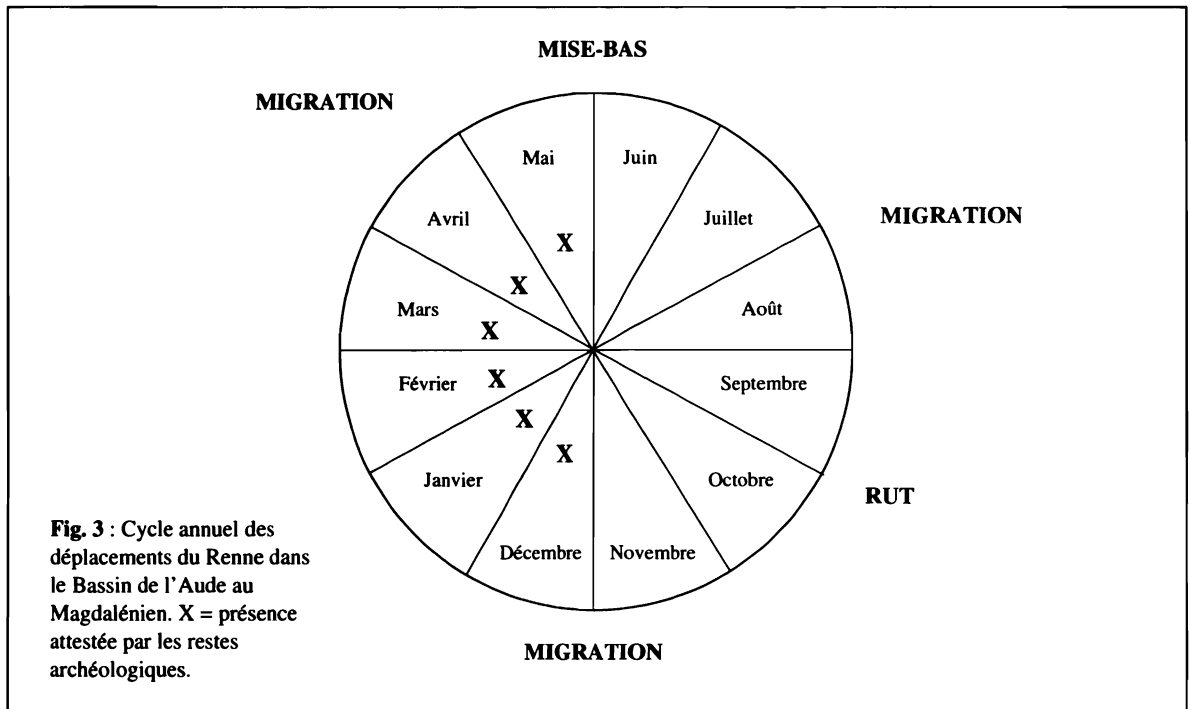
MISE-BAS

MIGRATION

Mai

Juin

Avril

Juillet

MIGRATION

X

X

Mars

Août

X

X

Février

Septembre

X

X

Janvier

Octobre

RUT

Décembre

Novembre

MIGRATION

**Fig. 3** : Cycle annuel des déplacements du Renne dans le Bassin de l'Aude au Magdalénien. X = présence attestée par les restes archéologiques.